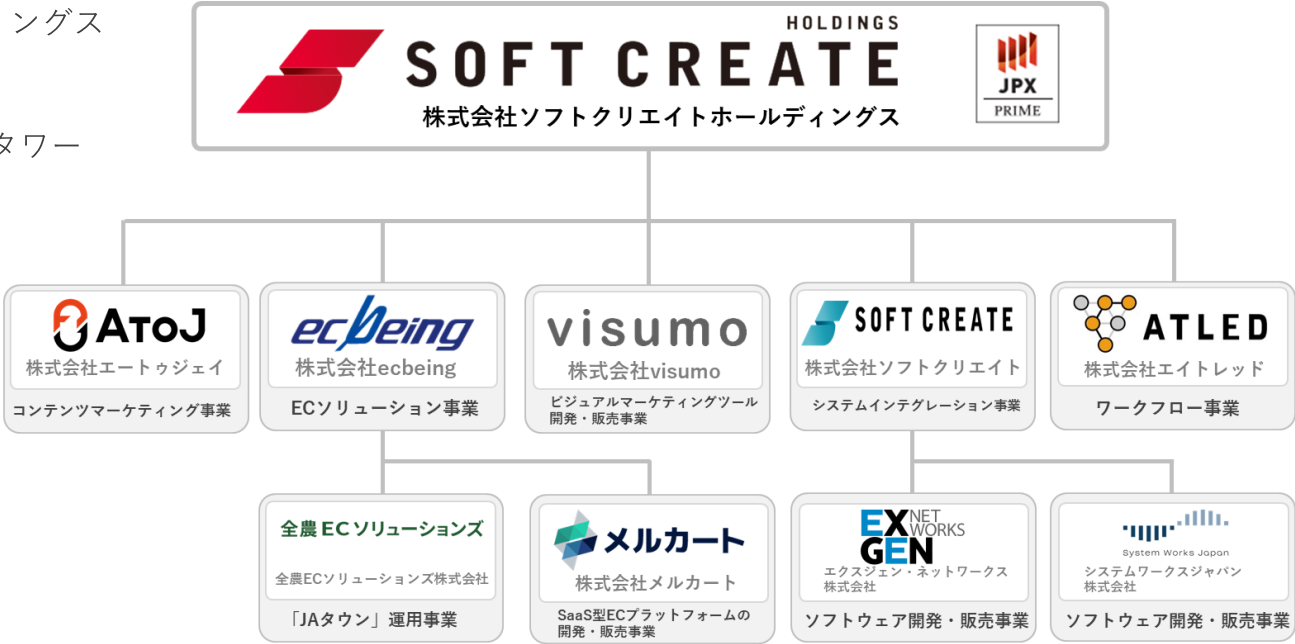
ングス

タワー

HOLDINGS
SOFT CREATE
株式会社ソフトクリエイトホールディングス

JPX
PRIME

AtoJ
株式会社エートゥジェイ
コンテンツマーケティング事業

ecbeing
株式会社ecbeing
ECソリューション事業

visumo
株式会社visumo
ビジュアルマーケティングツール開発・販売事業

SOFT CREATE
株式会社ソフトクリエイト
システムインテグレーション事業

ATLED
株式会社エイトレッド
ワークフロー事業

全農ECソリューションズ
全農ECソリューションズ株式会社
「JAタウン」運用事業

メルカート
株式会社メルカート
SaaS型ECプラットフォームの開発・販売事業

EX GEN NET WORKS
エクスジェン・ネットワークス株式会社
ソフトウェア開発・販売事業

System Works Japan
システムワークスジャパン株式会社
ソフトウェア開発・販売事業